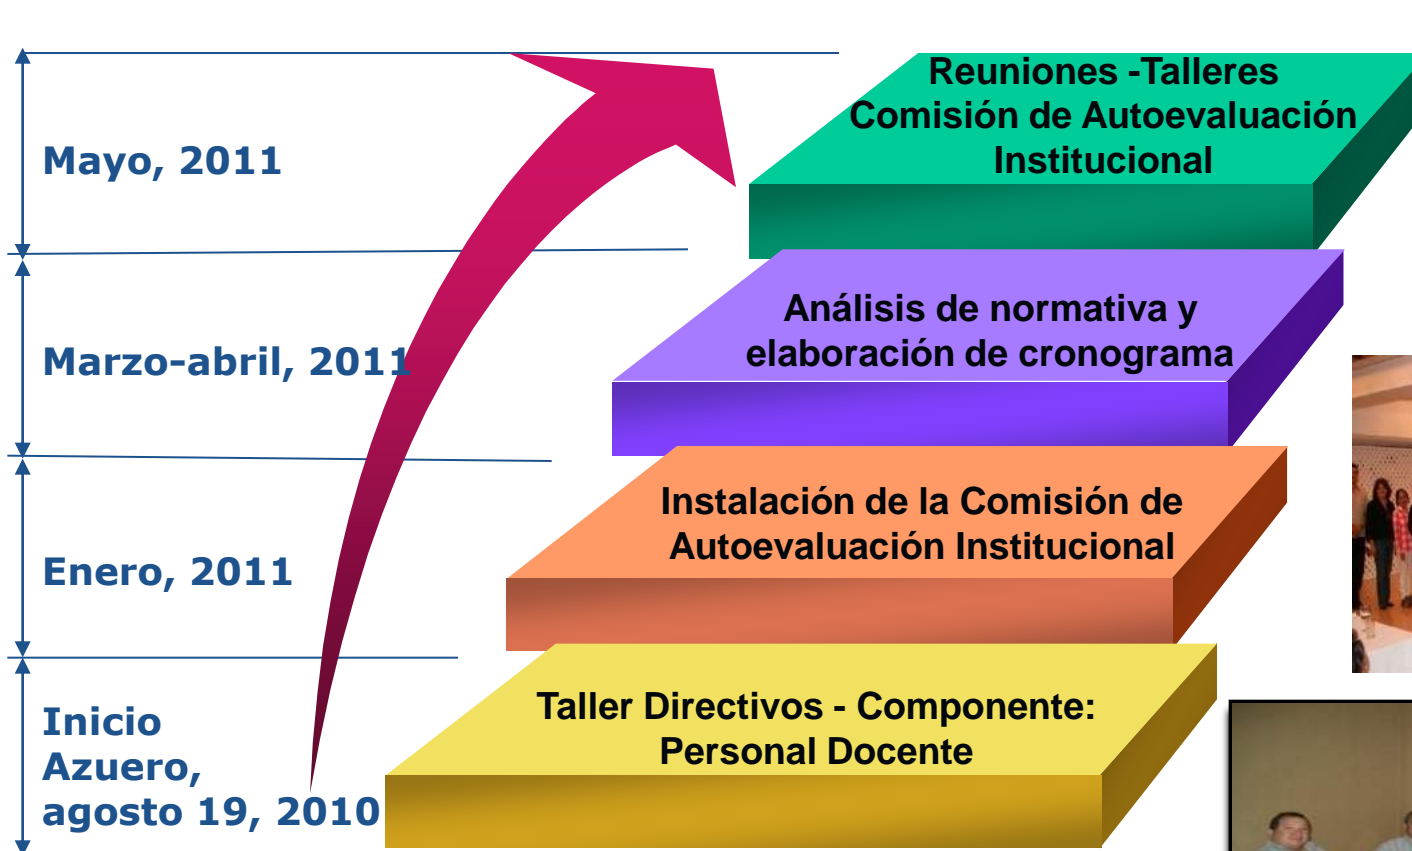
Mayo, 2011

Marzo-abril, 2011

Enero, 2011

Inicio Azuero, agosto 19, 2010

Reuniones -Talleres Comisión de Autoevaluación Institucional

Análisis de normativa y elaboración de cronograma

Instalación de la Comisión de Autoevaluación Institucional

Taller Directivos - Componente: Personal Docente